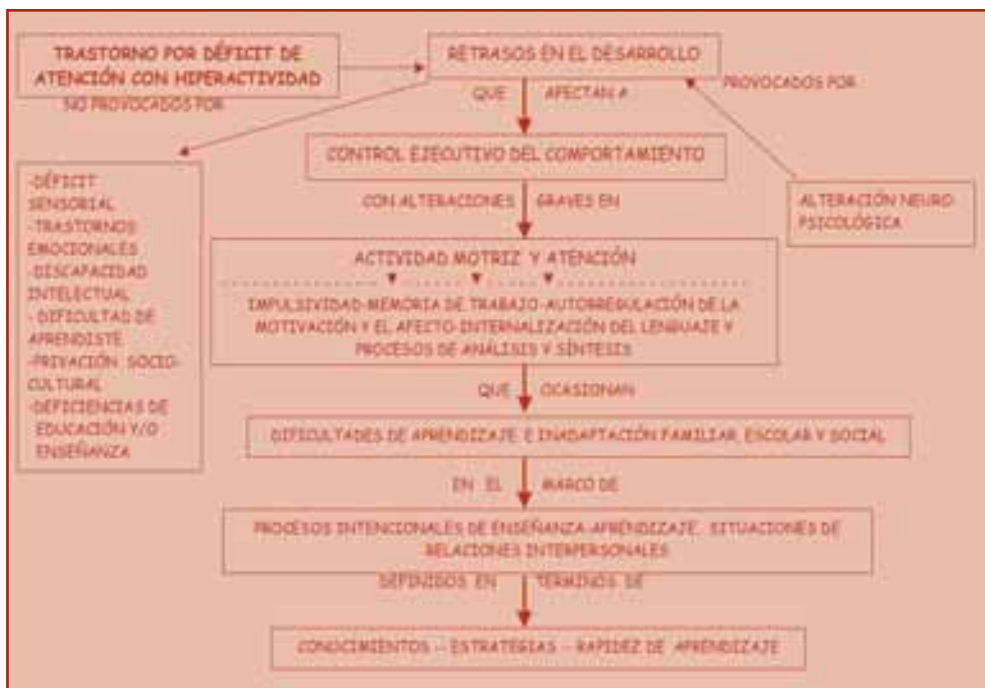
TRASTORNO POR DÉFICIT DE ATENCIÓN CON HIPERACTIVIDAD

NO PROVOCADOS POR

RETRASOS EN EL DESARROLLO

QUE AFECTAN A

PROVOCADOS POR

CONTROL EJECUTIVO DEL COMPORTAMIENTO

-DÉFICIT SENSORIAL
-TRASTORNOS EMOCIONALES
-DISCAPACIDAD INTELECTUAL
- DIFICULTAS DE APRENDISTE
-PRIVACIÓN SOCIO-CULTURAL
-DEFICIENCIAS DE EDUCACIÓN Y/O ENSEÑANZA

CON ALTERACIONES GRAVES EN

ALTERACIÓN NEURO PSICOLÓGICA

ACTIVIDAD MOTRIZ Y ATENCIÓN

IMPULSIVIDAD-MEMORIA DE TRABAJO-AUTORREGULACIÓN DE LA MOTIVACIÓN Y EL AFECTO-INTERNALIZACIÓN DEL LENGUAJE Y PROCESOS DE ANÁLISIS Y SÍNTESIS

QUE OCASIONAN

DIFICULTADES DE APRENDIZAJE E INADAPTACIÓN FAMILIAR, ESCOLAR Y SOCIAL

EN EL MARCO DE

PROCESOS INTENCIONALES DE ENSEÑANZA-APRENDIZAJE. SITUACIONES DE RELACIONES INTERPERSONALES

DEFINIDOS EN TERMINOS DE

CONOCIMIENTOS – ESTRATEGIAS – RAPIDEZ DE APRENDIZAJE